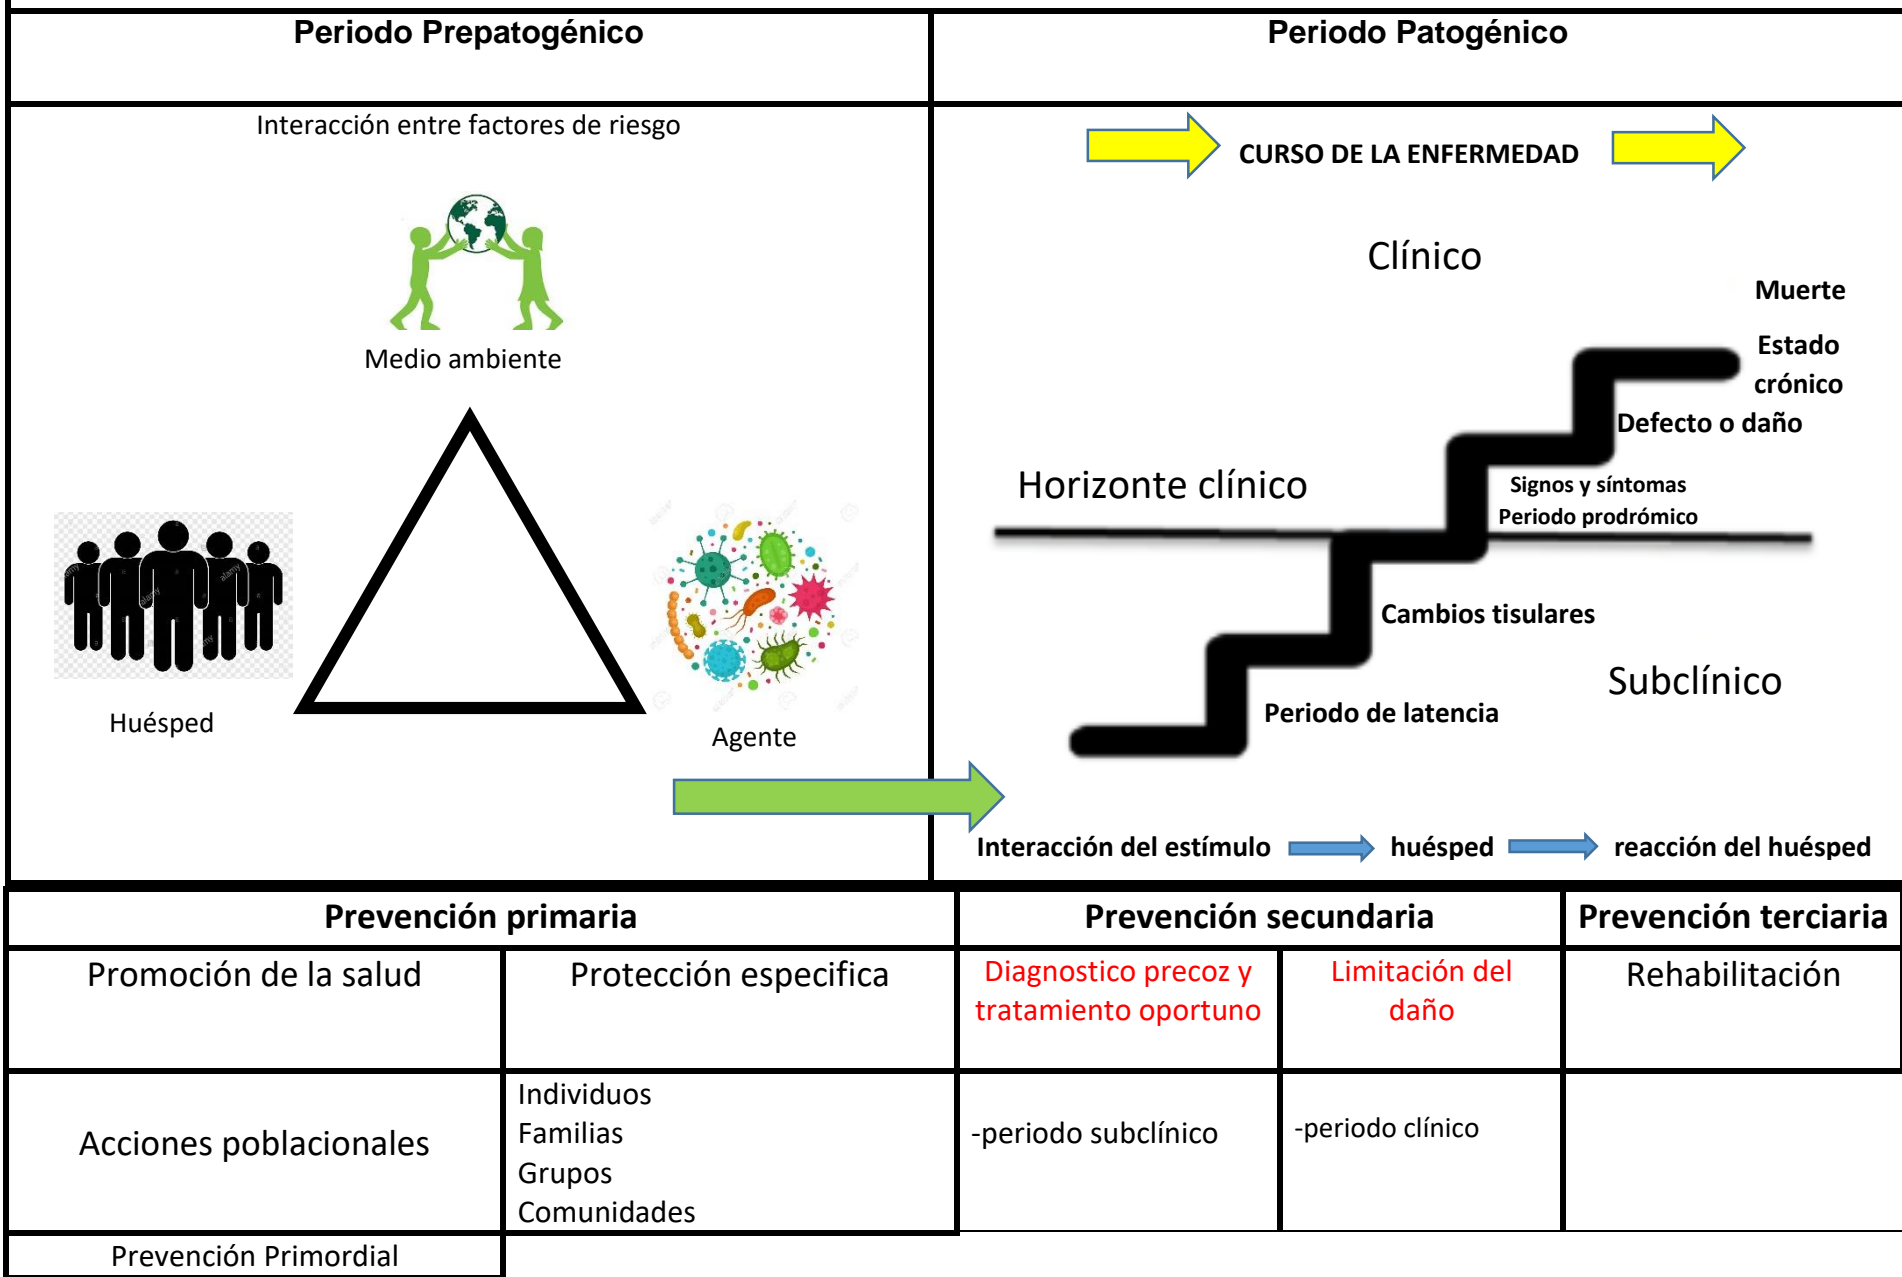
Periodo Prepatogénico

Periodo Patogénico

Interacción entre factores de riesgo

Medio ambiente

Huésped

Agente

CURSO DE LA ENFERMEDAD

Clínico

Muerte

Estado crónico

Defecto o daño

Horizonte clínico

Signos y síntomas

Periodo prodrómico

Cambios tisulares

Subclínico

Periodo de latencia

Interacción del estímulo huésped reacción del huésped

| Prevención primaria | | Prevención secundaria | | Prevención terciaria |
|---|---|---|---|---|
| Promoción de la salud | Protección especifica | Diagnostico precoz y tratamiento oportuno | Limitación del daño | Rehabilitación |
| Acciones poblacionales | Individuos Familias Grupos Comunidades | -periodo subclínico | -periodo clínico | |
| Prevención Primordial | | | | |